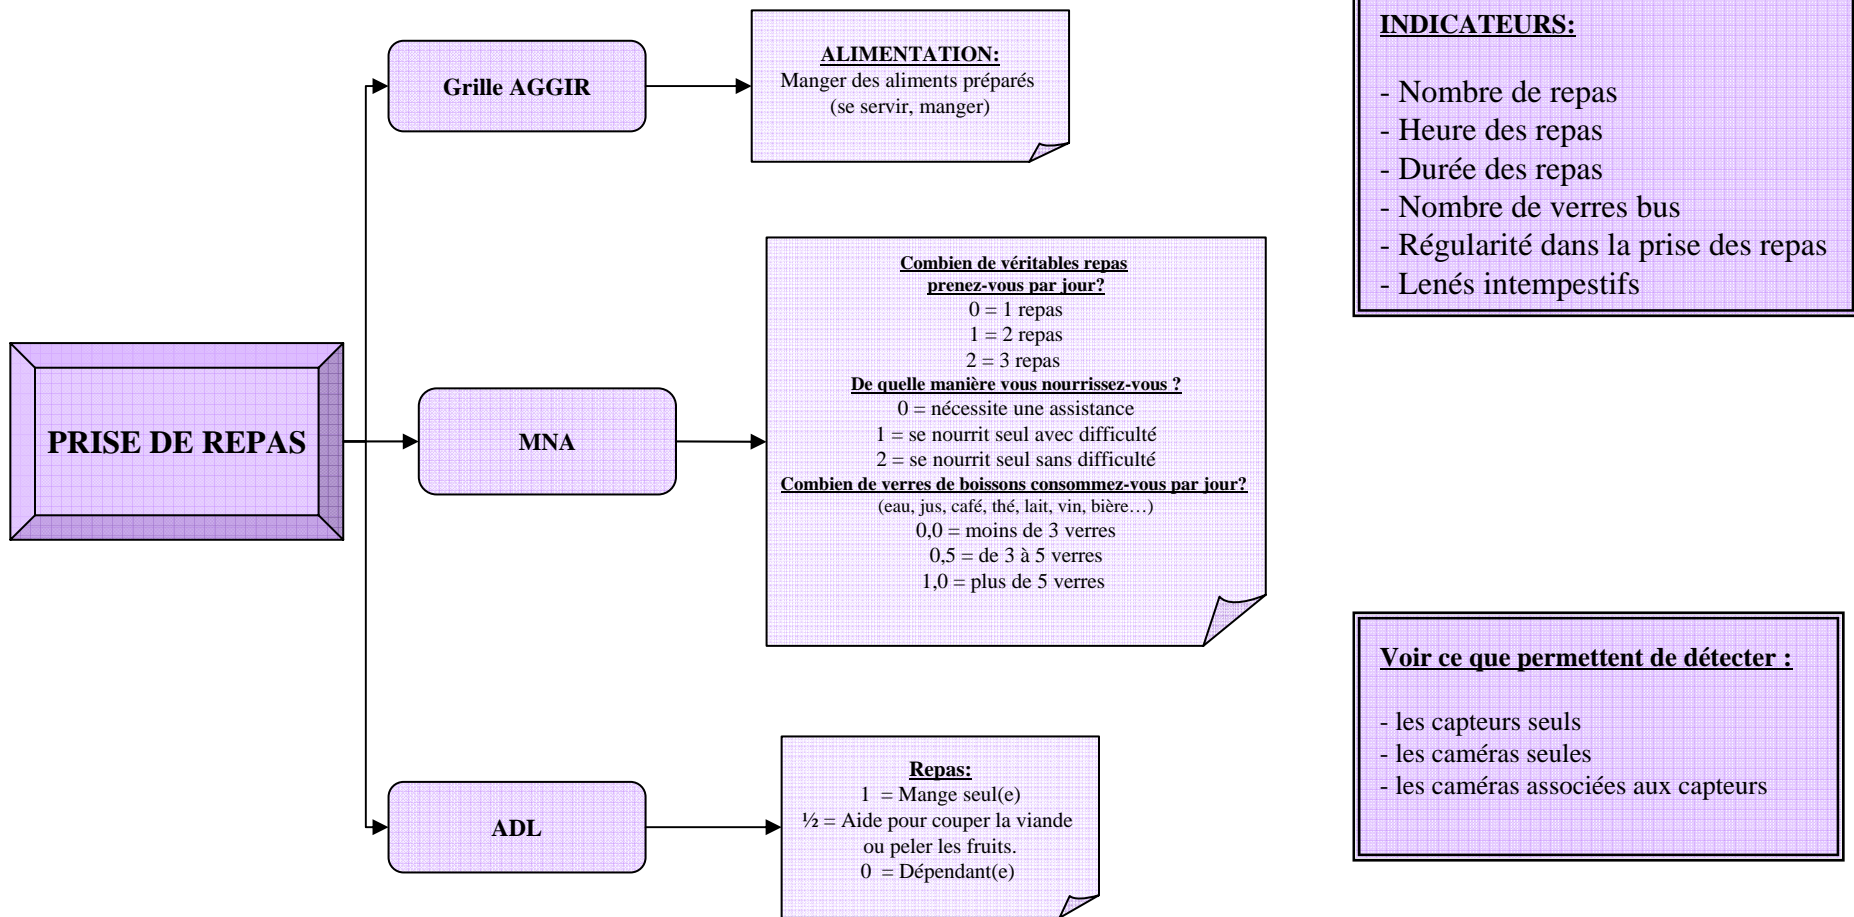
PRISE DE REPAS

Grille AGGIR

ALIMENTATION:
Manger des aliments préparés
(se servir, manger)

MNA

Combien de véritables repas prenez-vous par jour?
0 = 1 repas
1 = 2 repas
2 = 3 repas
De quelle manière vous nourrissez-vous ?
0 = nécessite une assistance
1 = se nourrit seul avec difficulté
2 = se nourrit seul sans difficulté
Combien de verres de boissons consommez-vous par jour?
(eau, jus, café, thé, lait, vin, bière…)
0,0 = moins de 3 verres
0,5 = de 3 à 5 verres
1,0 = plus de 5 verres

ADL

Repas:
1 = Mange seul(e)
½ = Aide pour couper la viande ou peler les fruits.
0 = Dépendant(e)

INDICATEURS:

- Nombre de repas
- Heure des repas
- Durée des repas
- Nombre de verres bus
- Régularité dans la prise des repas
- Lenés intempestifs

Voir ce que permettent de détecter :

- les capteurs seuls
- les caméras seules
- les caméras associées aux capteurs